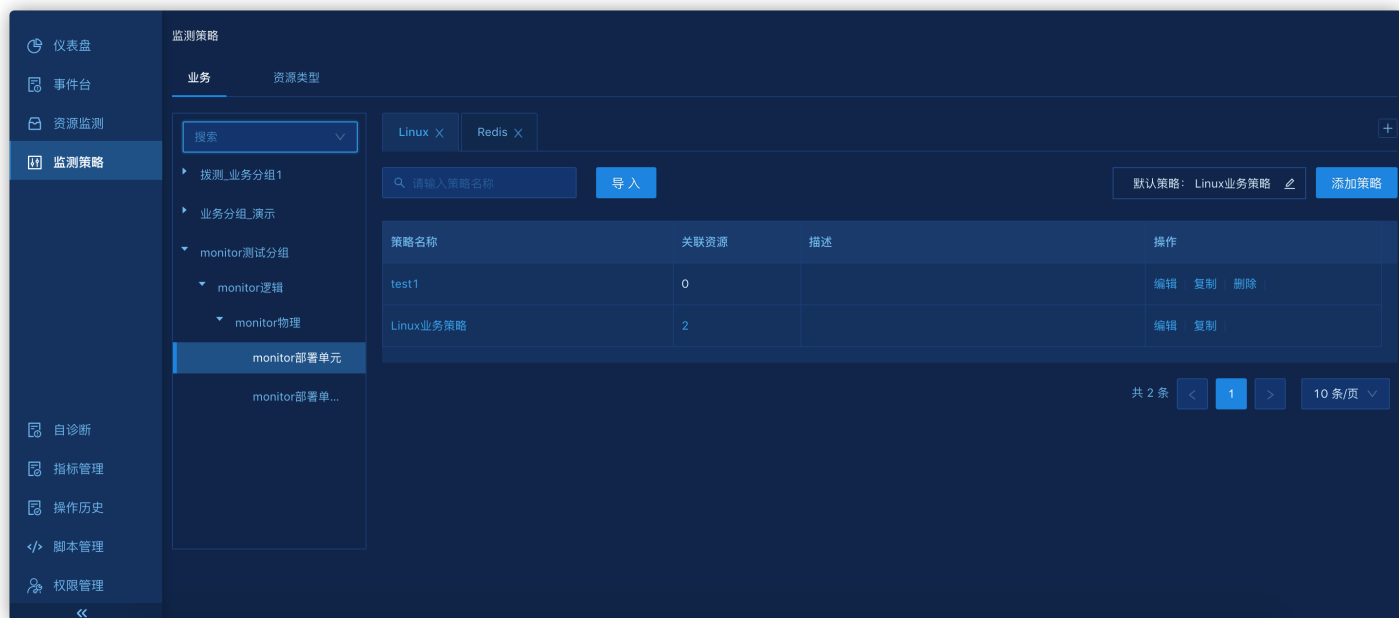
仪表盘
事件台
资源监测
监测策略

自诊断
指标管理
操作历史
脚本管理
权限管理
«

监测策略
业务　资源类型

搜索
拨测_业务分组1
业务分组_演示
monitor测试分组
monitor逻辑
monitor物理
monitor部署单元
monitor部署单...

Linux ×　Redis ×　+

请输入策略名称　导入　默认策略：Linux业务策略　添加策略

| 策略名称 | 关联资源 | 描述 | 操作 |
|---|---|---|---|
| test1 | 0 | | 编辑 复制 删除 |
| Linux业务策略 | 2 | | 编辑 复制 |

共 2 条　<　1　>　10 条/页